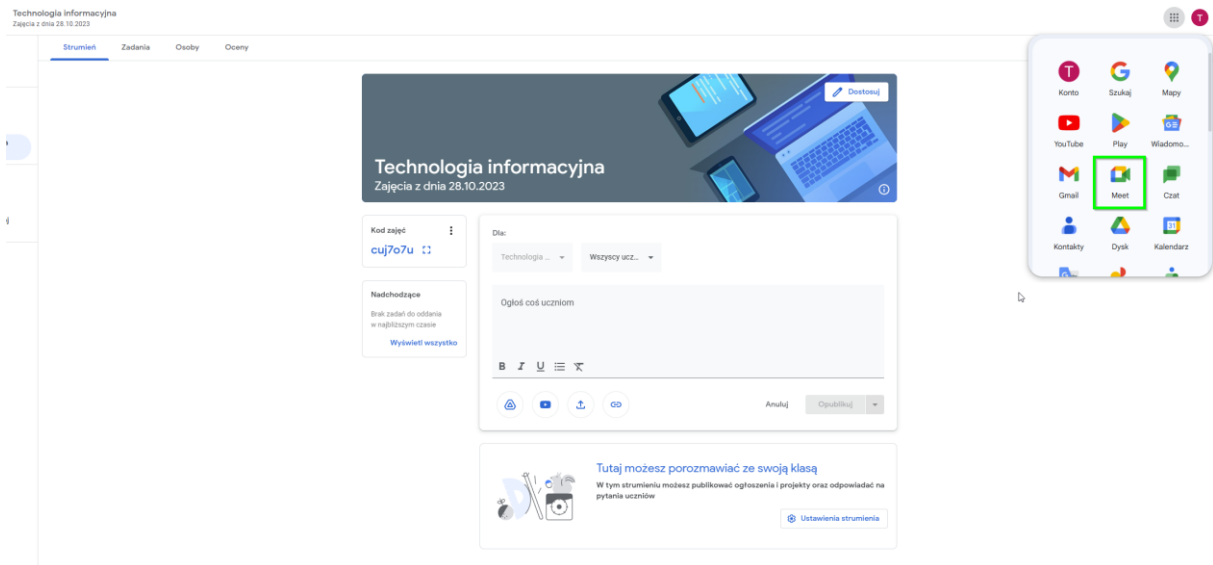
Technologia informacyjna
Zajęcia z dnia 28.10.2023

Strumień Zadania Osoby Oceny

Dostosuj

Technologia informacyjna
Zajęcia z dnia 28.10.2023

Kod zajęć
cuj7o7u

Nadchodzące
Brak zadań do oddania w najbliższym czasie
Wyświetl wszystko

Dla:
Technologia ...
Wszyscy ucz...

Ogłoś coś uczniom

B I U

Anuluj Opublikuj

Tutaj możesz porozmawiać ze swoją klasą
W tym strumieniu możesz publikować ogłoszenia i projekty oraz odpowiadać na pytania uczniów
Ustawienia strumienia

T

Konto Szukaj Mapy
YouTube Play Wiadomo...
Gmail Meet Czat
Kontakty Dysk Kalendarz